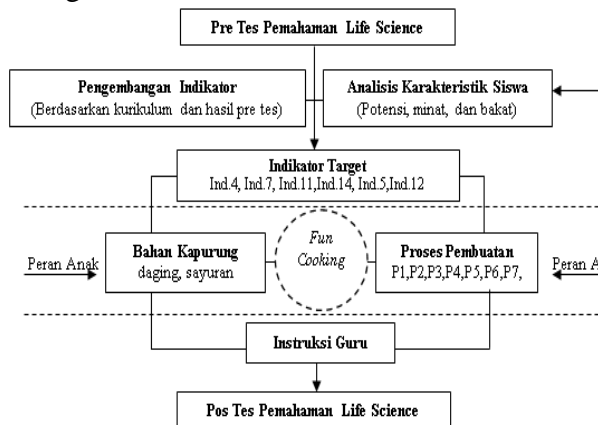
Pre Tes Pemahaman Life Science

Pengembangan Indikator
(Berdasarkan kurikulum dan hasil pre tes)

Analisis Karakteristik Siswa
(Potensi, minat, dan bakat)

Indikator Target
Ind.4, Ind.7, Ind.11,Ind.14, Ind.5,Ind.12

Peran Anak

Bahan Kapurung
daging, sayuran

Fun Cooking

Proses Pembuatan
P1,P2,P3,P4,P5,P6,P7,

Peran A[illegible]

Instruksi Guru

Pos Tes Pemahaman Life Science